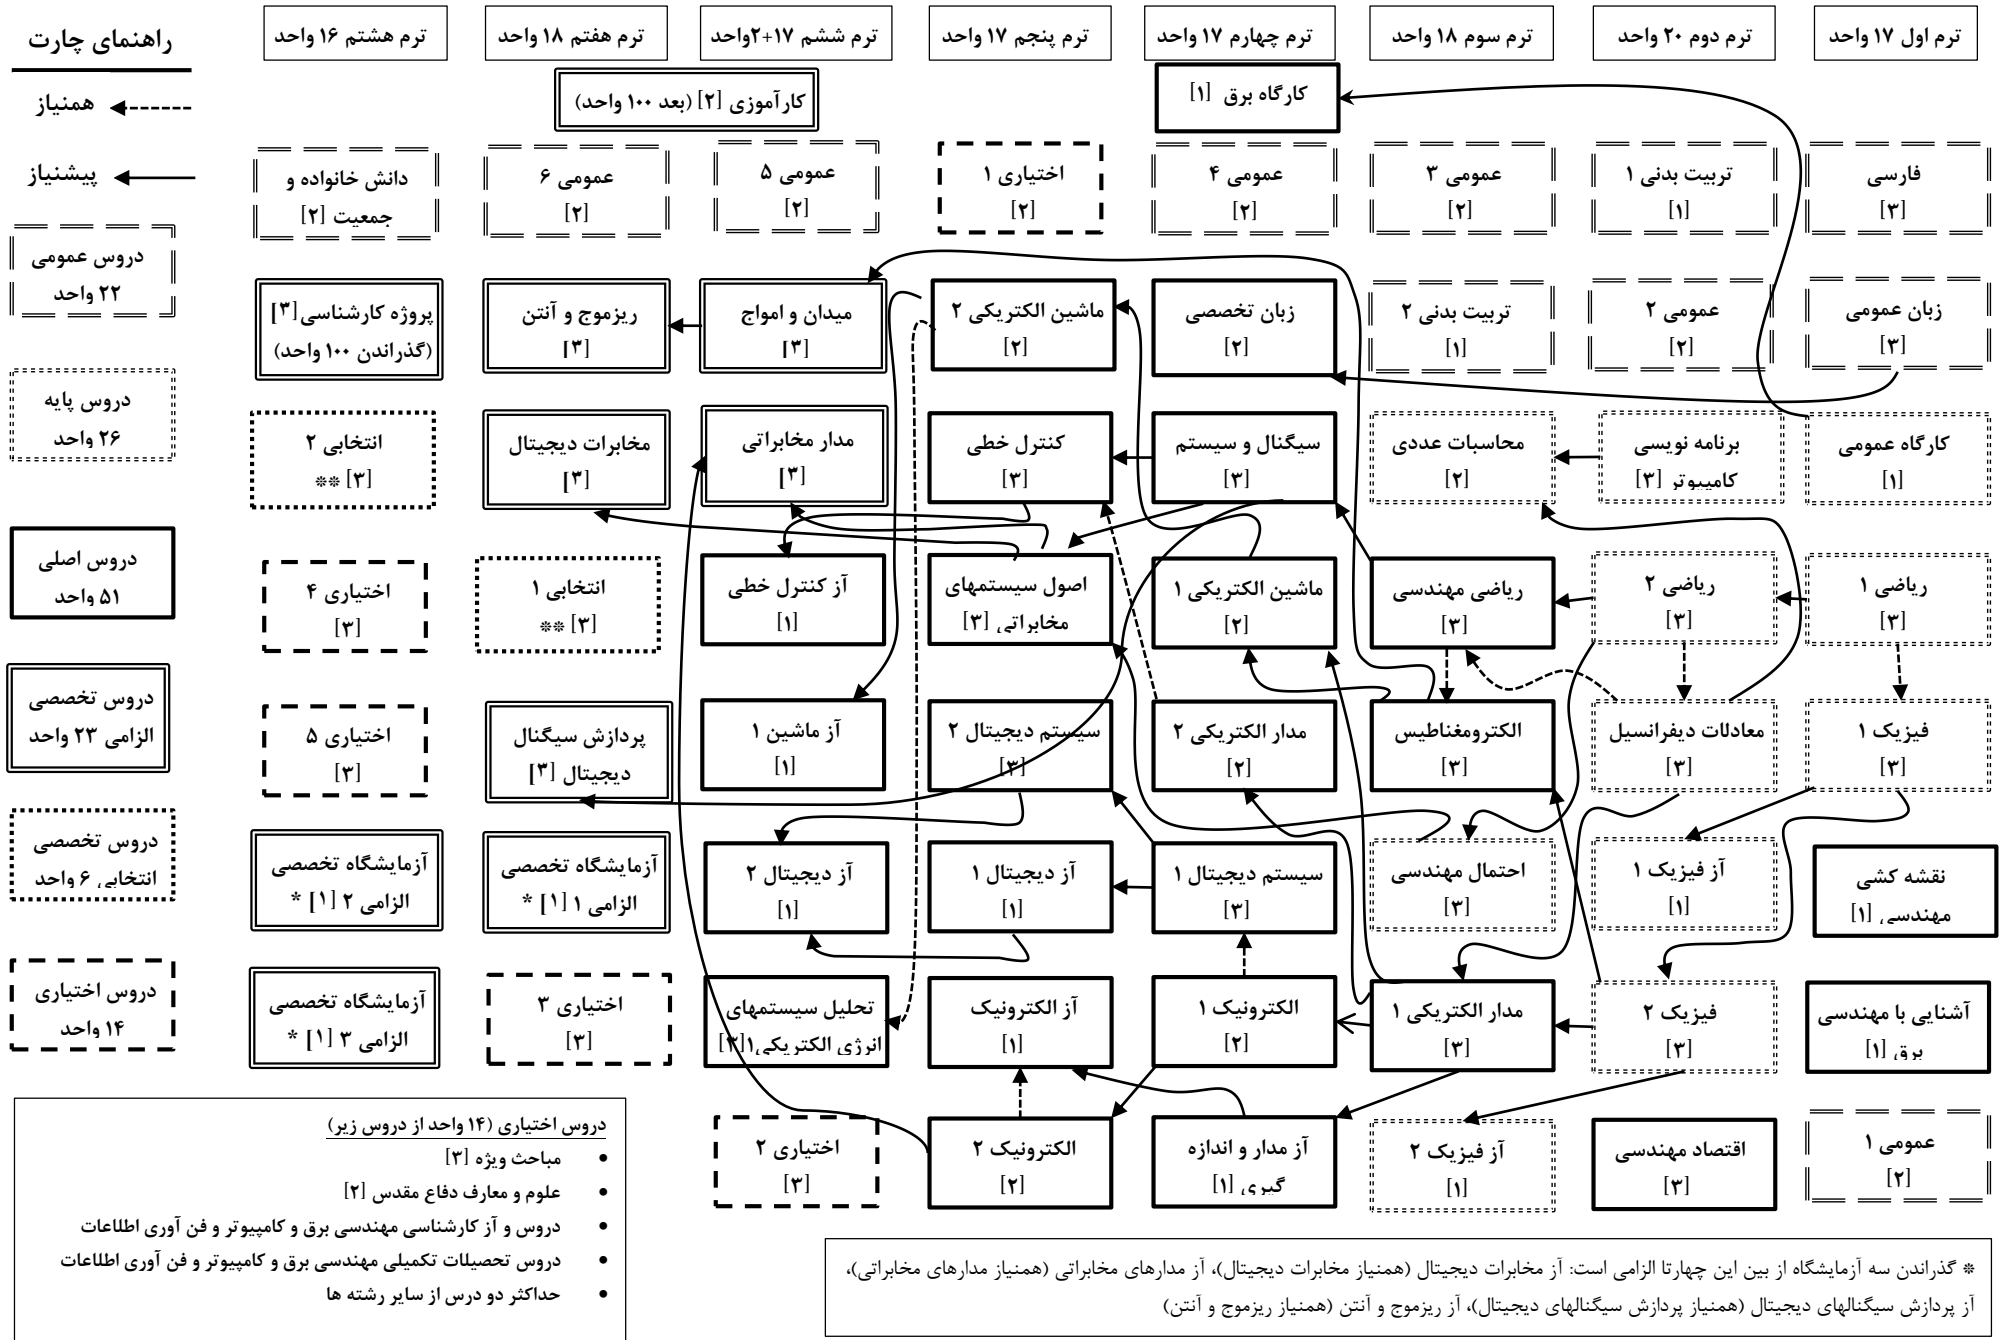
راهنمای چارت

همنیاز

پیشنیاز

دروس عمومی ۲۲ واحد

دروس پایه ۲۶ واحد

دروس اصلی ۵۱ واحد

دروس تخصصی الزامی ۲۳ واحد

دروس تخصصی انتخابی ۶ واحد

دروس اختیاری ۱۴ واحد

ترم اول ۱۷ واحد
فارسی [۳]
زبان عمومی [۳]
کارگاه عمومی [۱]
ریاضی ۱ [۳]
فیزیک ۱ [۳]
نقشه کشی مهندسی [۱]
آشنایی با مهندسی برق [۱]
عمومی ۱ [۲]

ترم دوم ۲۰ واحد
تربیت بدنی ۱ [۱]
عمومی ۲ [۲]
برنامه نویسی کامپیوتر [۳]
ریاضی ۲ [۳]
معادلات دیفرانسیل [۳]
آز فیزیک ۱ [۱]
فیزیک ۲ [۳]
اقتصاد مهندسی [۳]

ترم سوم ۱۸ واحد
عمومی ۳ [۲]
تربیت بدنی ۲ [۱]
محاسبات عددی [۲]
ریاضی مهندسی [۳]
الکترومغناطیس [۳]
احتمال مهندسی [۳]
مدار الکتریکی ۱ [۳]
آز فیزیک ۲ [۱]

ترم چهارم ۱۷ واحد
کارگاه برق [۱]
عمومی ۴ [۲]
زبان تخصصی [۲]
سیگنال و سیستم [۳]
ماشین الکتریکی ۱ [۲]
مدار الکتریکی ۲ [۲]
سیستم دیجیتال ۱ [۳]
الکترونیک ۱ [۲]
آز مدار و اندازه گیری [۱]

ترم پنجم ۱۷ واحد
اختیاری ۱ [۲]
ماشین الکتریکی ۲ [۲]
کنترل خطی [۳]
اصول سیستمهای مخابراتی [۳]
سیستم دیجیتال ۲ [۳]
آز دیجیتال ۱ [۱]
آز الکترونیک [۱]
الکترونیک ۲ [۲]

ترم ششم ۱۷+۲واحد
عمومی ۵ [۲]
میدان و امواج [۳]
مدار مخابراتی [۳]
آز کنترل خطی [۱]
آز ماشین ۱ [۱]
آز دیجیتال ۲ [۱]
تحلیل سیستمهای انرژی الکتریکی ۱ [۳]
اختیاری ۲ [۳]

ترم هفتم ۱۸ واحد
کارآموزی [۲] (بعد ۱۰۰ واحد)
عمومی ۶ [۲]
ریزموج و آنتن [۳]
مخابرات دیجیتال [۳]
انتخابی ۱ [۳] **
پردازش سیگنال دیجیتال [۳]
آزمایشگاه تخصصی الزامی ۱ [۱] *
اختیاری ۳ [۳]

ترم هشتم ۱۶ واحد
دانش خانواده و جمعیت [۲]
پروژه کارشناسی[۳] (گذراندن ۱۰۰ واحد)
انتخابی ۲ [۳] **
اختیاری ۴ [۳]
اختیاری ۵ [۳]
آزمایشگاه تخصصی الزامی ۲ [۱] *
آزمایشگاه تخصصی الزامی ۳ [۱] *

دروس اختیاری (۱۴ واحد از دروس زیر)
• مباحث ویژه [۳]
• علوم و معارف دفاع مقدس [۲]
• دروس و آز کارشناسی مهندسی برق و کامپیوتر و فن آوری اطلاعات
• دروس تحصیلات تکمیلی مهندسی برق و کامپیوتر و فن آوری اطلاعات
• حداکثر دو درس از سایر رشته ها

* گذراندن سه آزمایشگاه از بین این چهارتا الزامی است: آز مخابرات دیجیتال (همنیاز مخابرات دیجیتال)، آز مدارهای مخابراتی (همنیاز مدارهای مخابراتی)، آز پردازش سیگنالهای دیجیتال (همنیاز پردازش سیگنالهای دیجیتال)، آز ریزموج و آنتن (همنیاز ریزموج و آنتن)